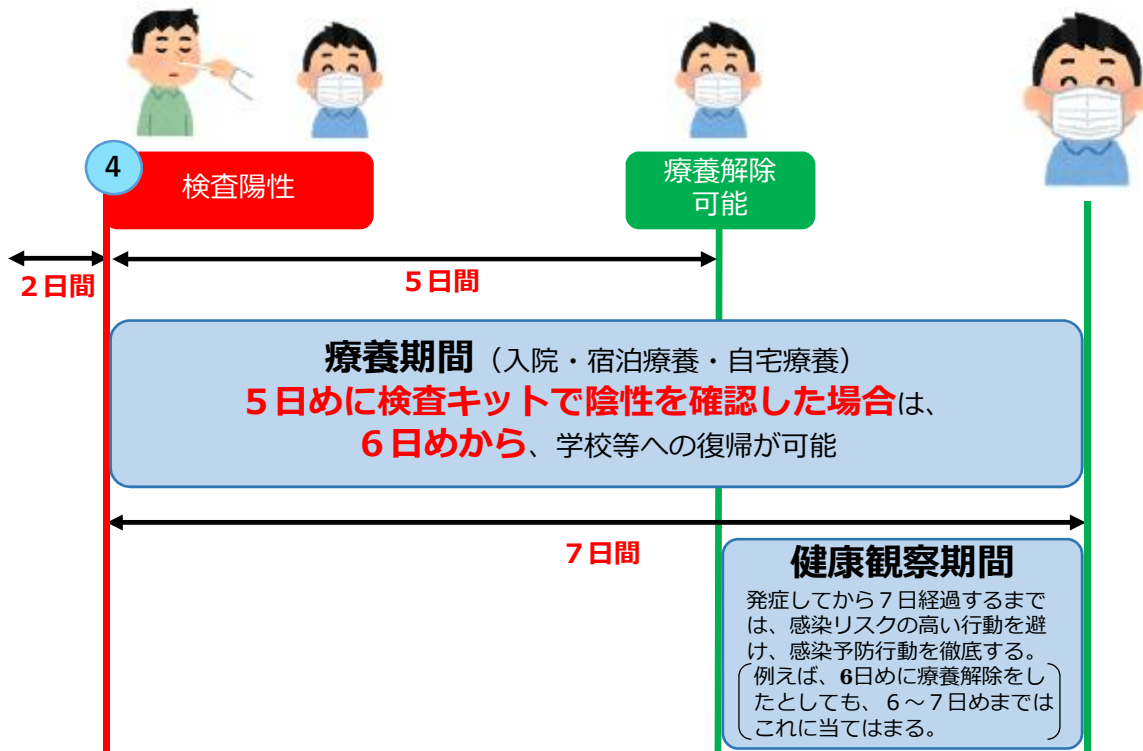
4

検査陽性

療養解除
可能

2日間

5日間

療養期間（入院・宿泊療養・自宅療養）
5日めに検査キットで陰性を確認した場合は、
6日めから、学校等への復帰が可能

7日間

健康観察期間

発症してから7日経過するまでは、感染リスクの高い行動を避け、感染予防行動を徹底する。

例えば、6日めに療養解除をしたとしても、6～7日めまではこれに当てはまる。